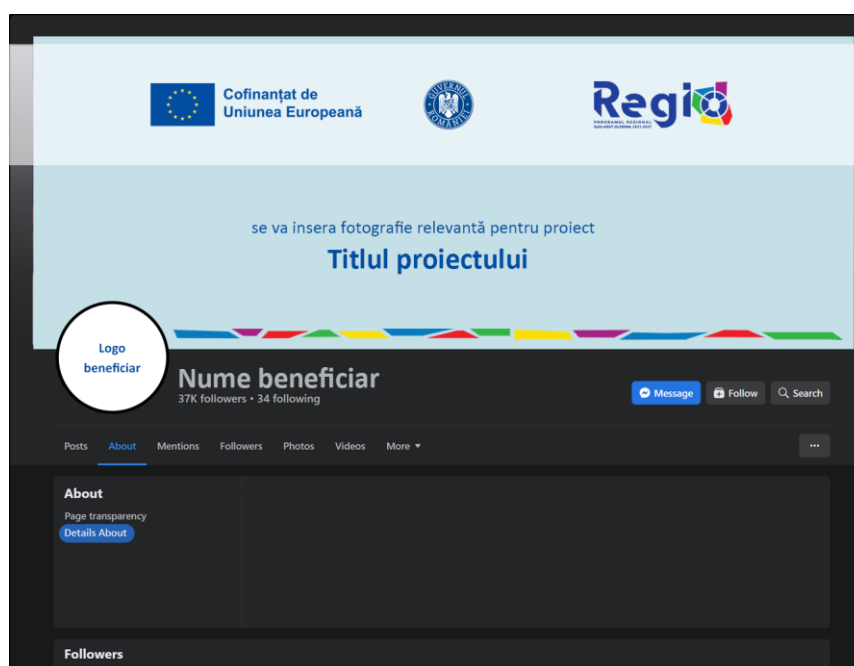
Cofinanțat de
Uniunea Europeană

GUVERNUL ROMÂNIEI

Regio
PROGRAMUL REGIONAL SUD-VEST OLTENIA 2021-2027

se va insera fotografie relevantă pentru proiect

Titlul proiectului

Logo beneficiar

Nume beneficiar
37K followers • 34 following

Message
Follow
Search

Posts
About
Mentions
Followers
Photos
Videos
More

...

About
Page transparency
Details About

Followers